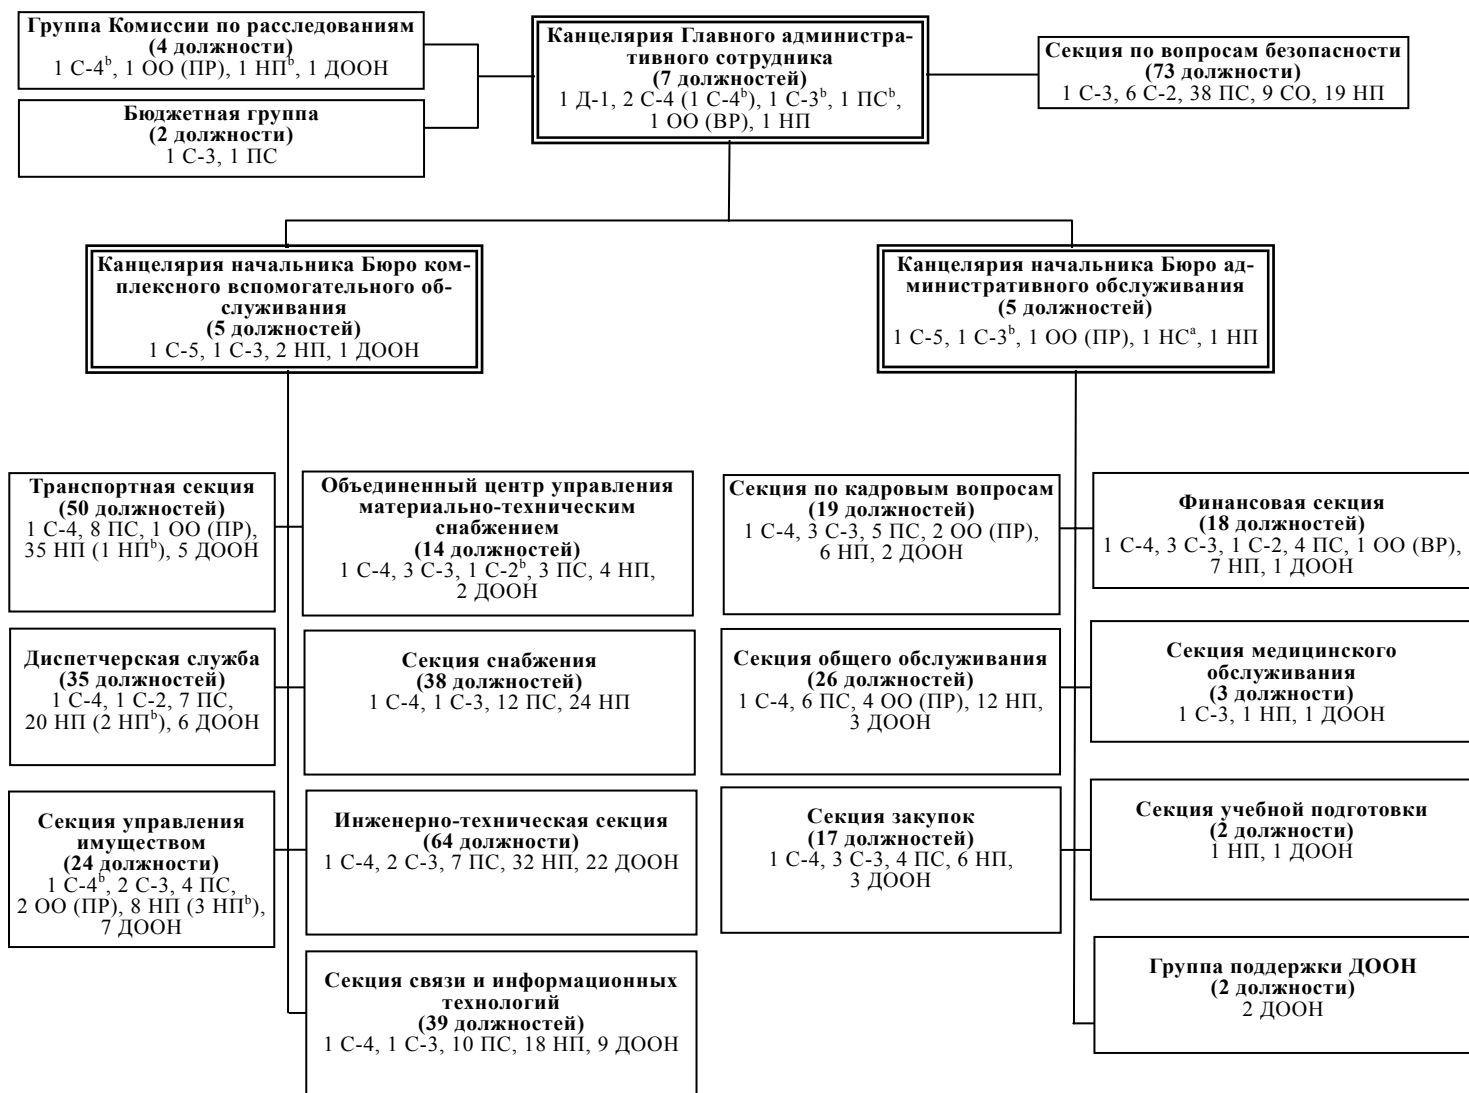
**Группа Комиссии по расследованиям**
**(4 должности)**
1 С-4$^{b}$, 1 ОО (ПР), 1 НП$^{b}$, 1 ДООН

**Бюджетная группа**
**(2 должности)**
1 С-3, 1 ПС

**Канцелярия Главного административного сотрудника**
**(7 должностей)**
1 Д-1, 2 С-4 (1 С-4$^{b}$), 1 С-3$^{b}$, 1 ПС$^{b}$, 1 ОО (ВР), 1 НП

**Секция по вопросам безопасности**
**(73 должности)**
1 С-3, 6 С-2, 38 ПС, 9 СО, 19 НП

**Канцелярия начальника Бюро комплексного вспомогательного обслуживания**
**(5 должностей)**
1 С-5, 1 С-3, 2 НП, 1 ДООН

**Канцелярия начальника Бюро административного обслуживания**
**(5 должностей)**
1 С-5, 1 С-3$^{b}$, 1 ОО (ПР), 1 НС$^{a}$, 1 НП

**Транспортная секция**
**(50 должностей)**
1 С-4, 8 ПС, 1 ОО (ПР), 35 НП (1 НП$^{b}$), 5 ДООН

**Объединенный центр управления материально-техническим снабжением**
**(14 должностей)**
1 С-4, 3 С-3, 1 С-2$^{b}$, 3 ПС, 4 НП, 2 ДООН

**Диспетчерская служба**
**(35 должностей)**
1 С-4, 1 С-2, 7 ПС, 20 НП (2 НП$^{b}$), 6 ДООН

**Секция снабжения**
**(38 должностей)**
1 С-4, 1 С-3, 12 ПС, 24 НП

**Секция управления имуществом**
**(24 должности)**
1 С-4$^{b}$, 2 С-3, 4 ПС, 2 ОО (ПР), 8 НП (3 НП$^{b}$), 7 ДООН

**Инженерно-техническая секция**
**(64 должности)**
1 С-4, 2 С-3, 7 ПС, 32 НП, 22 ДООН

**Секция связи и информационных технологий**
**(39 должностей)**
1 С-4, 1 С-3, 10 ПС, 18 НП, 9 ДООН

**Секция по кадровым вопросам**
**(19 должностей)**
1 С-4, 3 С-3, 5 ПС, 2 ОО (ПР), 6 НП, 2 ДООН

**Финансовая секция**
**(18 должностей)**
1 С-4, 3 С-3, 1 С-2, 4 ПС, 1 ОО (ВР), 7 НП, 1 ДООН

**Секция общего обслуживания**
**(26 должностей)**
1 С-4, 6 ПС, 4 ОО (ПР), 12 НП, 3 ДООН

**Секция медицинского обслуживания**
**(3 должности)**
1 С-3, 1 НП, 1 ДООН

**Секция закупок**
**(17 должностей)**
1 С-4, 3 С-3, 4 ПС, 6 НП, 3 ДООН

**Секция учебной подготовки**
**(2 должности)**
1 НП, 1 ДООН

**Группа поддержки ДООН**
**(2 должности)**
2 ДООН